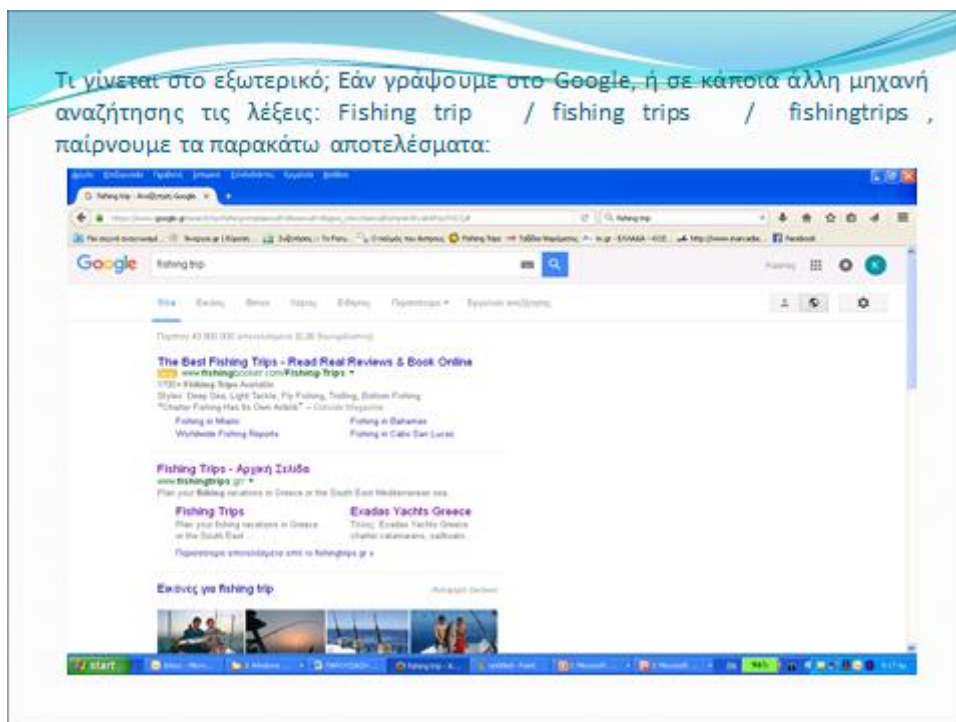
Τι γίνεται στο εξωτερικό; Εάν γράψουμε στο Google, ή σε κάποια άλλη μηχανή αναζήτησης τις λέξεις: Fishing trip / fishing trips / fishingtrips , παίρνουμε τα παρακάτω αποτελέσματα:

Google fishing trip

The Best Fishing Trips - Read Real Reviews & Book Online
www.fishingbooker.com/Fishing-Trips
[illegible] Fishing Trips Available
Styles: Deep Sea, Light Tackle, Fly Fishing, Trolling, Bottom Fishing
"Charter Fishing Has Its Own Airbnb" — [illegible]
Fishing in Miami
Fishing in Bahamas
Worldwide Fishing Reports
Fishing in Cabo San Lucas

Fishing Trips - Αρχική Σελίδα
www.fishingtrips.gr/
Plan your fishing vacations in Greece or the South East Mediterranean sea.
Fishing Trips
Plan your fishing vacations in Greece or the South East
Exadas Yachts Greece
Exadas Yachts Greece charter catamarans, sailboats
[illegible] fishingtrips.gr »

Εικόνες για fishing trip

start